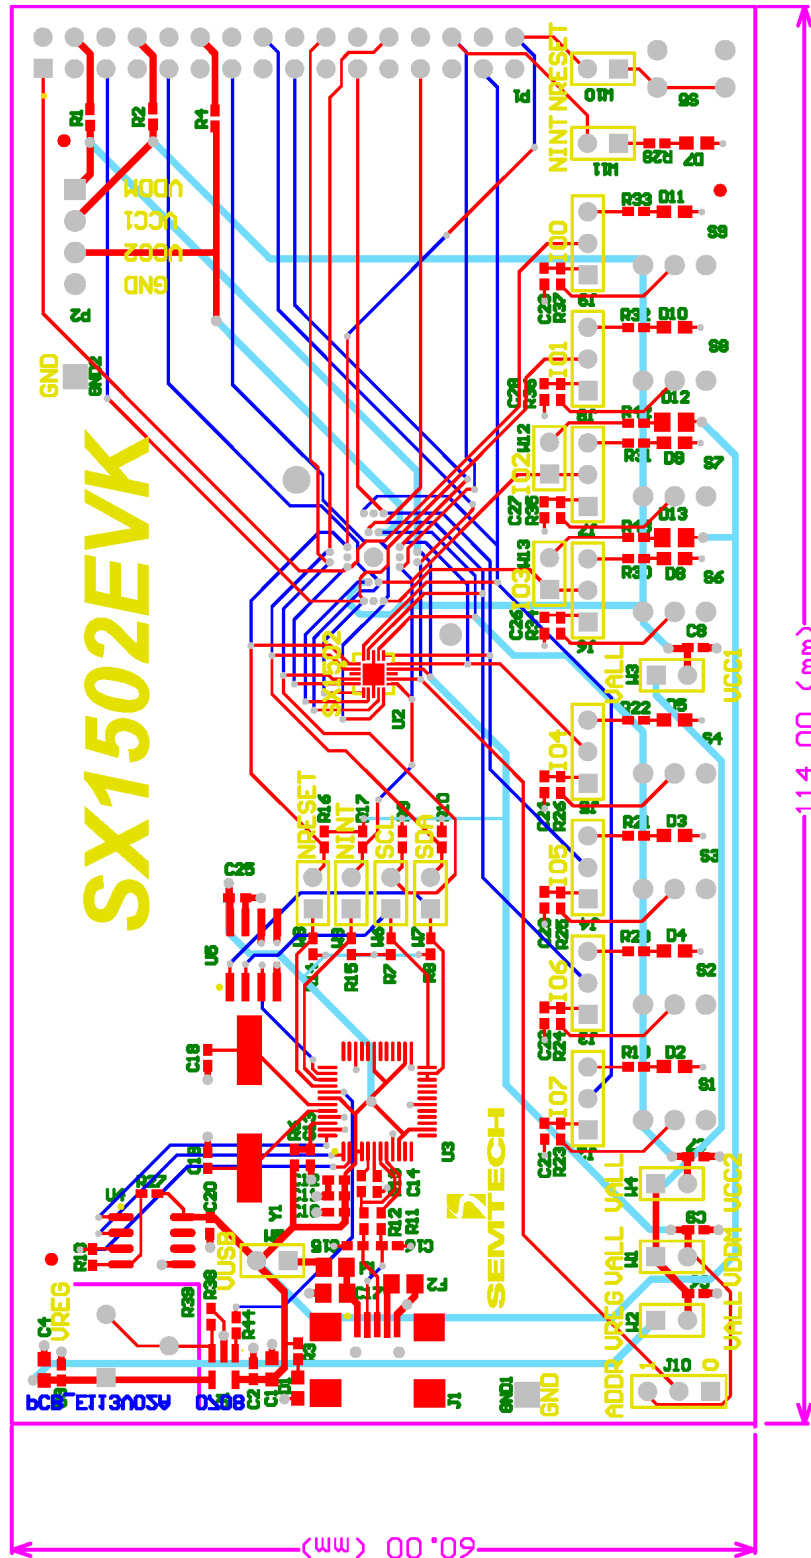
SX1502EVK

P1
P2
R1
R2
R4
VDDM
VCC1
VDD2
GND
GND
GND2
NINT
NRESET
W10
W11
S5
R29
D7
R33
D11
S9
IO0
C29
R37
IO1
C28
R36
R32
D10
S8
R35
D12
R31
D9
S7
IO2
W12
C27
R35
IO3
W13
C26
R34
D13
R30
D8
S6
C8
VALL
W3
VCC1
R22
D5
S4
IO4
C24
R26
IO5
R21
D3
S3
C23
R25
IO6
R20
D4
S2
C22
R24
R19
D2
S1
IO7
C21
R23
SX1502
U2
U1
NRESET
NINT
SCL
SDA
R16
R17
R18
R10
W8
W9
W6
W7
R15
R7
R8
C25
U5
C16
U3
C15
C14
C20
Y1
R12
R11
C7
C2
R13
R27
U4
VUSB
R38
R39
R44
R3
C4
VREG
C5
C1
D1
J1
GND1
GND
SEMTECH
W4
W1
W2
VALL
VALL
VDDM
VCC2
VREG
VALL
ADDR
J10
1
0
PCB E113V02A 0208
114.00 (mm)
60.00 (mm)